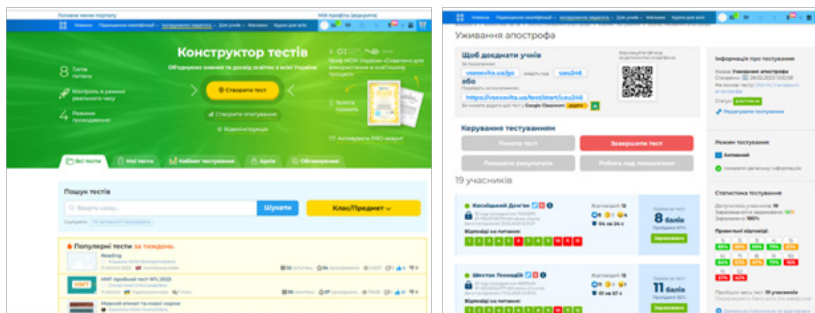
Конструктор тестів

8 Типів питань

Контроль в режимі реального часу

4 Режими проходження

Створити тест

Створити опитування

Відеоінструкція

Всі тести

Мої тести

Кабінет тестування

Архів

Обговорення

Пошук тестів

Введіть назву...

Шукати

Клас/Предмет

Популярні тести за тиждень

Reading

НМТ пробний тест

Вживання апострофа

Щоб додати учнів

vseosvita.ua/go

ввідіть код

або

https://vseosvita.ua/test/start/

Керування тестуванням

Почати тест

Завершити тест

Показати результати

Робота над помилками

19 учасників

8 балів

11 балів

Інформація про тестування

Вживання апострофа

Режим тестування

Активний

Статистика тестування

Правильні відповіді: